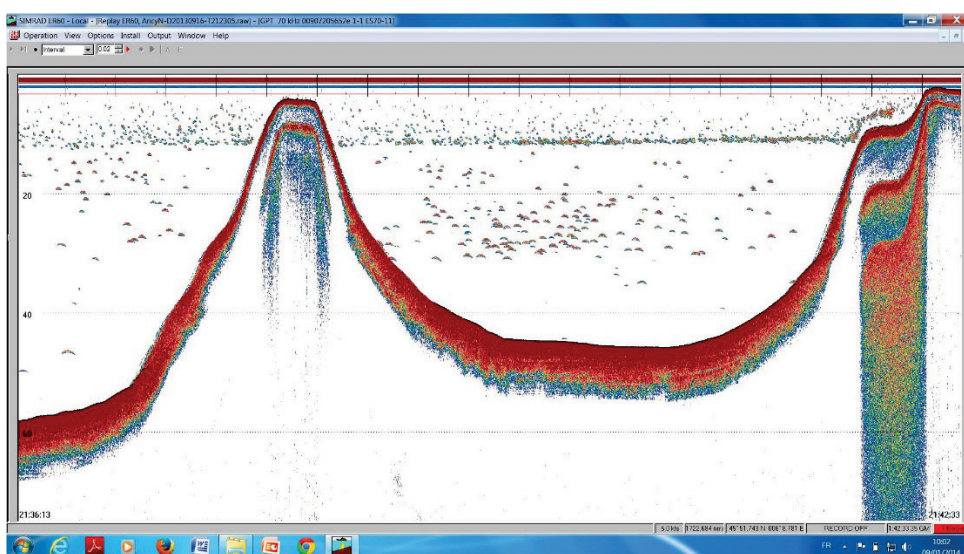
SIMRAD ER60 - Local - [Replay ER60, AncyN-D20130916-T212305.raw] - [GPT 70 kHz 00907205652e 1-1 ES70-11]

Operation View Options Install Output Window Help

Interval 0.02

20

40

60

21:36:13

21:42:33

5.0 kts 1722.684 nm 45°51.743 N 006°8.781 E RECORD OFF 1:42:03.35 GMT

FR

10:07
09/01/2014